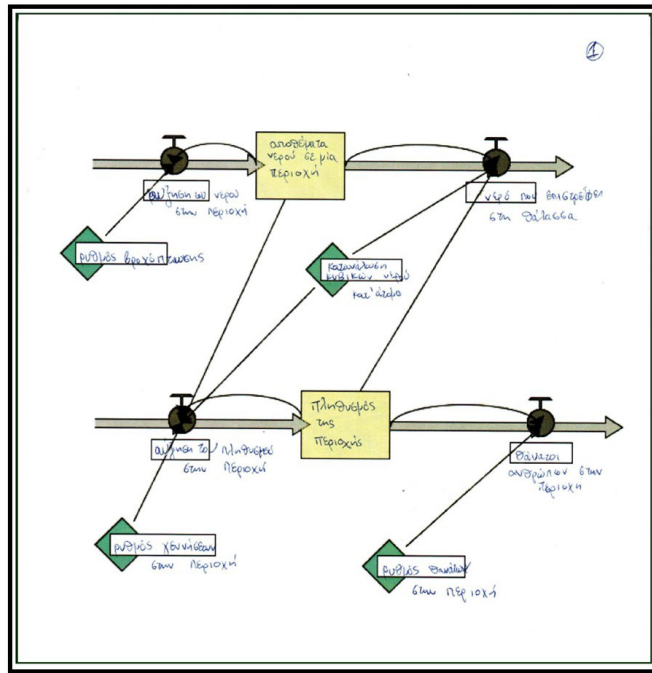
①

αποθέματα νερού σε μια περιοχή

αύξηση του νερού στην περιοχή

νερό που επιστρέφει στη θάλασσα

ρυθμός βροχόπτωσης

κατανάλωση κυβικών νερού κατ' άτομο

πληθυσμός της περιοχής

αύξηση του πληθυσμού στην περιοχή

θάνατοι ανθρώπων στην περιοχή

ρυθμός γεννήσεων στην περιοχή

ρυθμός θανάτων στην περιοχή